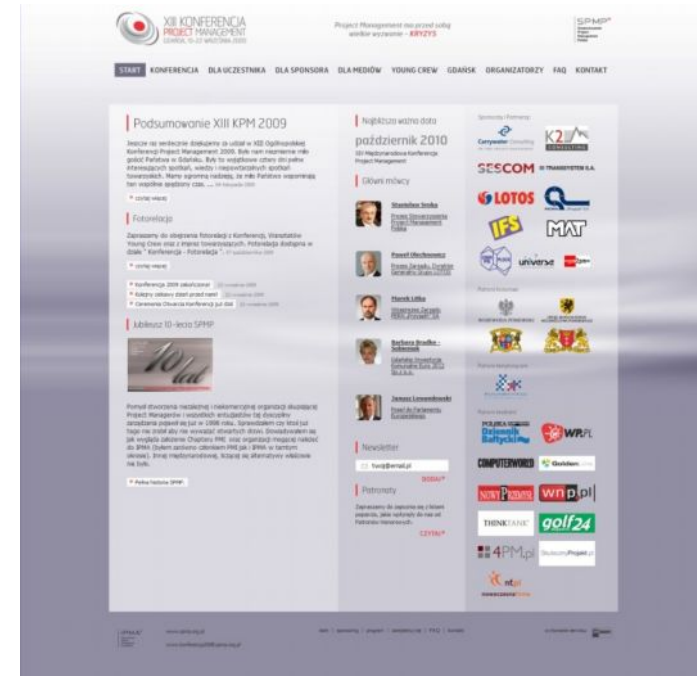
XIII KONFERENCJA PROJECT MANAGEMENT
GDAŃSK 15-17 WRZEŚNIA 2009

Project Management ma przed sobą wielkie wyzwanie - KRYZYS

SPMP

START KONFERENCJA DLA UCZESTNIKA DLA SPONSORA DLA MEDIÓW YOUNG CREW GDAŃSK ORGANIZATORZY FAQ KONTAKT

Podsumowanie XIII KPM 2009

Jeszcze raz serdecznie dziękujemy za udział w XIII Ogólnopolskiej Konferencji Project Management 2009. Było nam niezmiernie miło gościć Państwa w Gdańsku. Były to wyjątkowe cztery dni pełne interesujących spotkań, wiedzy i niepowtarzalnych spotkań towarzyskich. Mamy ogromną nadzieję, że miło Państwo wspominają ten wspólnie spędzony czas. ... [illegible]

czytaj więcej

Fotorelacja

Zapraszamy do obejrzenia fotorelacji z Konferencji, Warsztatów Young Crew oraz z imprez towarzyszących. Fotorelacja dostępna w dziale " Konferencja - Fotorelacja ". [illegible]

czytaj więcej

Konferencja 2009 zakończona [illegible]
Kolejny ciekawy dzień przed nami! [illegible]
Ceremonia Otwarcia Konferencji już dziś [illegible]

Jubileusz 10-lecia SPMP

10 lat

Pomysł stworzenia niezależnej i niekomercyjnej organizacji zrzeszającej Project Managerów i wszystkich entuzjastów tej dyscypliny zarządzania pojawił się już w 1998 roku. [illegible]

Pełna historia SPMP

Najbliższa ważna data

październik 2010

XIV Międzynarodowa Konferencja Project Management

Główni mówcy

Stanisław Sroka
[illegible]

Paweł Olechnowicz
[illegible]

Marek Lilba
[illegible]

Barbara Bradke - Sobieniak
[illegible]

Janusz Lewandowski
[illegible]

Newsletter

twój@email.pl

DODAJ

Patronaty

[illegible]

CZYTAJ

Sponsorzy i Partnerzy

K2
SESCOM
LOTOS
IFS
MAT
universe

Patroni honorowi

Patroni merytoryczni

Patroni medialni

WP.PL
COMPUTERWORLD
Goldenline
NOWY PRZEMYSŁ
wnp.pl
THINKTANK
golf24
4PM.pl
StudiumyProjekt.pl

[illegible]